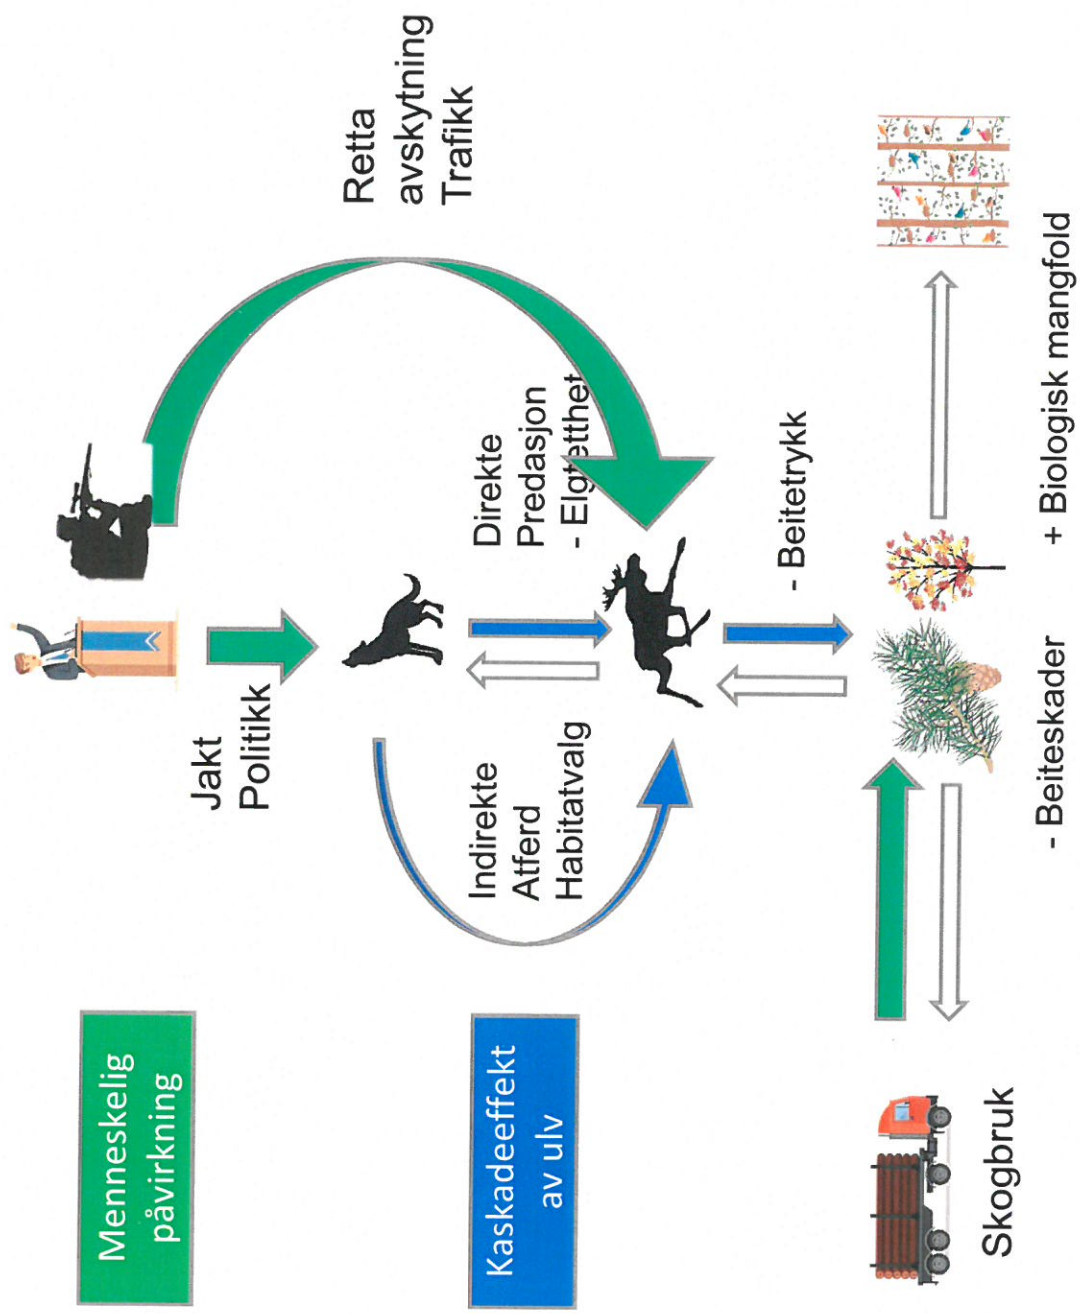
Retta
avskytning
Trafikk

Jakt
Politikk

Direkte
Predasjon
- Elgtetthet

- Beitetrykk

Indirekte
Atferd
Habitatvalg

- Beiteskader

+ Biologisk mangfold

Menneskelig påvirkning

Kaskadeeffekt av ulv

Skogbruk